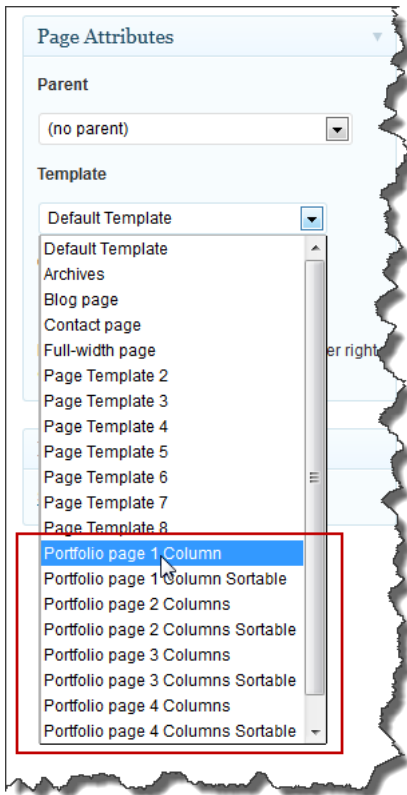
Page Attributes

Parent

(no parent)

Template

Default Template

Default Template
Archives
Blog page
Contact page
Full-width page
Page Template 2
Page Template 3
Page Template 4
Page Template 5
Page Template 6
Page Template 7
Page Template 8
Portfolio page 1 Column
Portfolio page 1 Column Sortable
Portfolio page 2 Columns
Portfolio page 2 Columns Sortable
Portfolio page 3 Columns
Portfolio page 3 Columns Sortable
Portfolio page 4 Columns
Portfolio page 4 Columns Sortable

er right